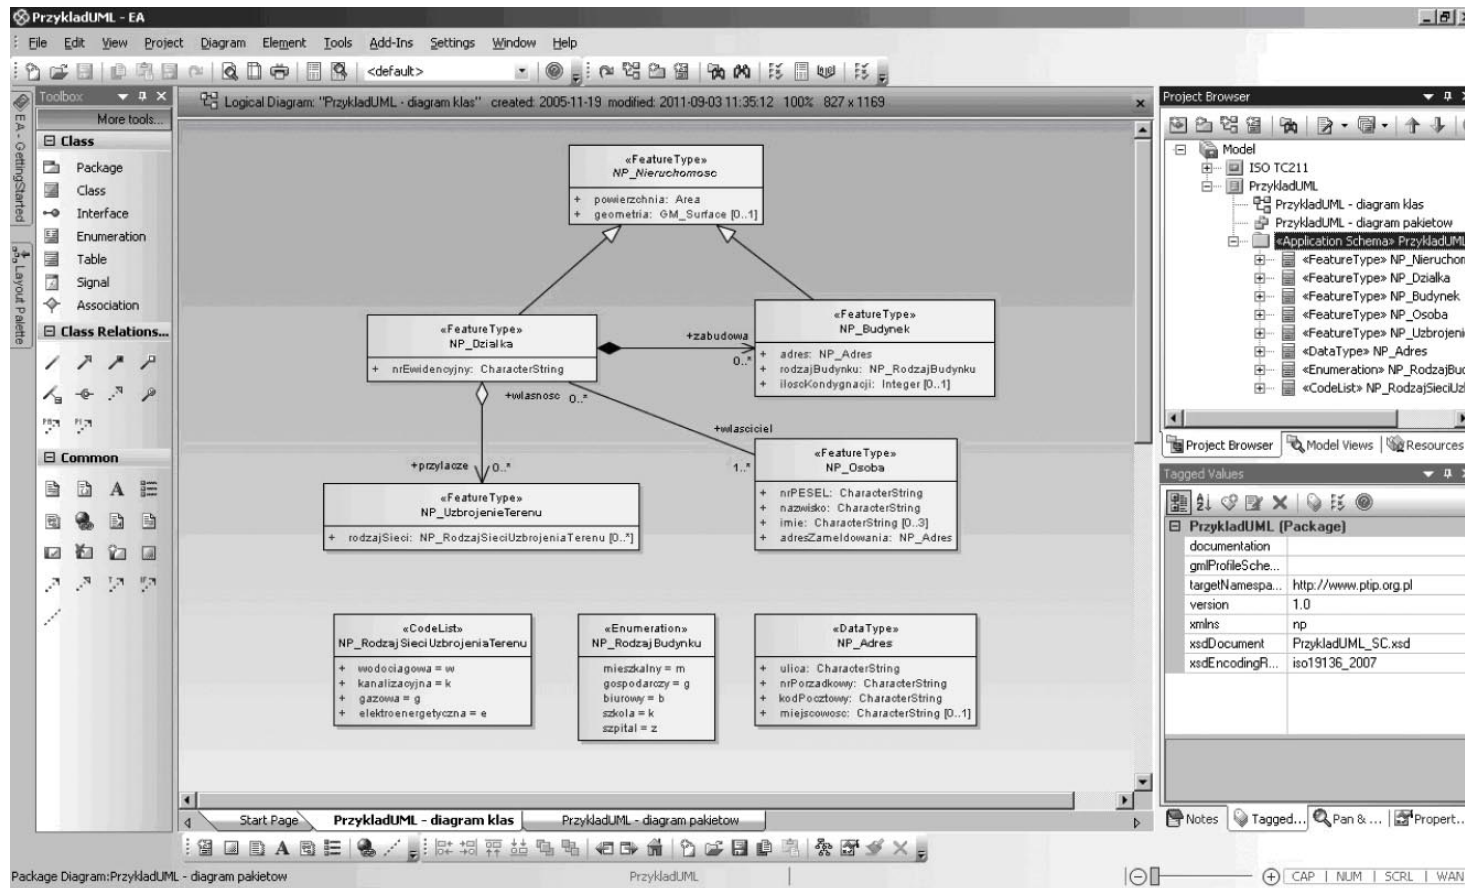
PrzykladUML - EA

File Edit View Project Diagram Element Tools Add-Ins Settings Window Help

<default>

Toolbox

EA - GettingStarted

Layout Palette

More tools...

Class

Package
Class
Interface
Enumeration
Table
Signal
Association

Class Relations...

Common

Logical Diagram: "PrzykladUML - diagram klas" created: 2005-11-19 modified: 2011-09-03 11:35:12 100% 827 x 1169

«FeatureType»
NP_Nieruchomosc
+ powierzchnia: Area
+ geometria: GM_Surface [0..1]

«FeatureType»
NP_Dzialka
+ nrEwidencyjny: CharacterString

+zabudowa
0..*

«FeatureType»
NP_Budynek
+ adres: NP_Adres
+ rodzajBudynku: NP_RodzajBudynku
+ iloscKondygnacji: Integer [0..1]

+wlasnosc 0..*

+wlasciciel

+przylacze 0..*

1..*

«FeatureType»
NP_Osoba
+ nrPESEL: CharacterString
+ nazwisko: CharacterString
+ imie: CharacterString [0..3]
+ adresZameldowania: NP_Adres

«FeatureType»
NP_UzbrojenieTerenu
+ rodzajSieci: NP_RodzajSieciUzbrojeniaTerenu [0..*]

«CodeList»
NP_RodzajSieciUzbrojeniaTerenu
+ wodociagowa = w
+ kanalizacyjna = k
+ gazowa = g
+ elektroenergetyczna = e

«Enumeration»
NP_RodzajBudynku
mieszkalny = m
gospodarczy = g
biurowy = b
szkola = k
szpital = z

«DataType»
NP_Adres
+ ulica: CharacterString
+ nrPorzadkowy: CharacterString
+ kodPocztowy: CharacterString
+ miejscowosc: CharacterString [0..1]

Start Page | PrzykladUML - diagram klas | PrzykladUML - diagram pakietow

Project Browser

Model
ISO TC211
PrzykladUML
PrzykladUML - diagram klas
PrzykladUML - diagram pakietow
«Application Schema» PrzykladUML
«FeatureType» NP_Nieruchom
«FeatureType» NP_Dzialka
«FeatureType» NP_Budynek
«FeatureType» NP_Osoba
«FeatureType» NP_Uzbrojeni
«DataType» NP_Adres
«Enumeration» NP_RodzajBu
«CodeList» NP_RodzajSieciUz

Project Browser | Model Views | Resources

Tagged Values

PrzykladUML (Package)

| documentation | |
|---|---|
| gmlProfileSche... | |
| targetNamespa... | http://www.ptip.org.pl |
| version | 1.0 |
| xmlns | np |
| xsdDocument | PrzykladUML_SC.xsd |
| xsdEncodingR... | iso19136_2007 |

Notes | Tagged... | Pan & ... | Propert...

Package Diagram:PrzykladUML - diagram pakietow    PrzykladUML    CAP | NUM | SCRL | WAN